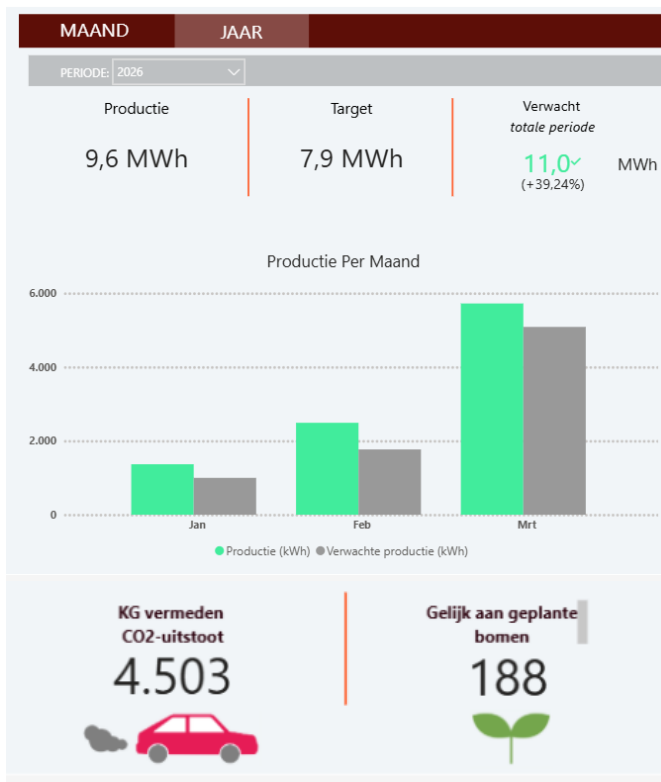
MAAND JAAR

PERIODE: 2026

Productie
9,6 MWh

Target
7,9 MWh

Verwacht
*totale periode*
11,0 MWh
(+39,24%)

Productie Per Maand

6.000
4.000
2.000
0

Jan
Feb
Mrt

Productie (kWh) Verwachte productie (kWh)

KG vermeden CO2-uitstoot
4.503

Gelijk aan geplante bomen
188